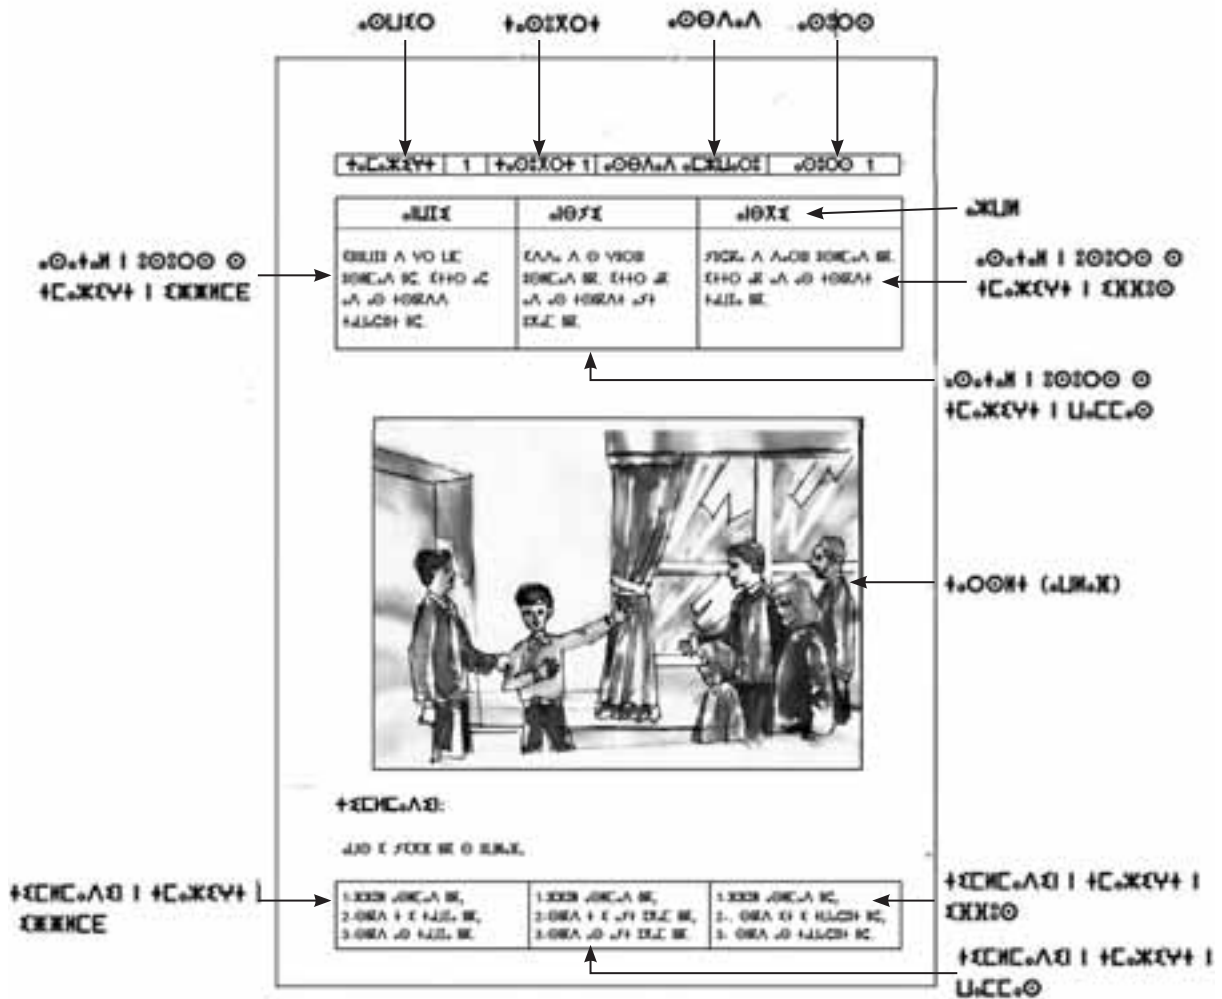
ⴰⵙⵍⴽⵓ ⵜⴰⵙⵏⵓⴷⵜ ⴰⵙⴻⴷⵍⴰⴷ ⴰⵙⵓⵔ

| ⵜⴰⵎⴰⵣⵉⵖⵜ | 1 | ⵜⴰⵙⵏⵓⴷⵜ 1 | ⴰⵙⴻⴷⵍⴰⴷ ⴰⵎⵣⵡⴰⵔⵓ | ⴰⵙⵓⵔ 1 |

ⴰⵣⵍⵎ

| ⴰⵍⵍⵉⵢ | ⴰⵏⴻⵎⵢ | ⴰⵏⴻⵣⵢ |
|---|---|---|
| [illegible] | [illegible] | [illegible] |

ⴰⵙⴰⵜⴰⵍ ⵏ ⵓⵙⵓⵔ ⵙ ⵜⵎⴰⵣⵉⵖⵜ ⵏ ⵉⵔⵎⵎⵎⴻⵎ

ⴰⵙⴰⵜⴰⵍ ⵏ ⵓⵙⵓⵔ ⵙ ⵜⵎⴰⵣⵉⵖⵜ ⵏ ⵉⵔⵎⵎⵓⵙ

ⴰⵙⴰⵜⴰⵍ ⵏ ⵓⵙⵓⵔ ⵙ ⵜⵎⴰⵣⵉⵖⵜ ⵏ ⵡⴰⵎⵎⴰⵙ

ⵜⴰⵡⵍⴰⴼⵜ (ⴰⵍⵎⴰⵣ)

ⵜⵉⵎⵍⵉⵍⴰⵏⵏ:

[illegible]

| 1.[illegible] 2.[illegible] 3.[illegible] | 1.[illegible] 2.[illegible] 3.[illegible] | 1.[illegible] 2.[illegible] 3.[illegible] |
|---|---|---|

ⵜⵉⵎⵍⵉⵍⴰⵏⵏ ⵏ ⵜⵎⴰⵣⵉⵖⵜ ⵏ ⵉⵔⵎⵎⵎⴻⵎ

ⵜⵉⵎⵍⵉⵍⴰⵏⵏ ⵏ ⵜⵎⴰⵣⵉⵖⵜ ⵏ ⵉⵔⵎⵎⵓⵙ

ⵜⵉⵎⵍⵉⵍⴰⵏⵏ ⵏ ⵜⵎⴰⵣⵉⵖⵜ ⵏ ⵡⴰⵎⵎⴰⵙ